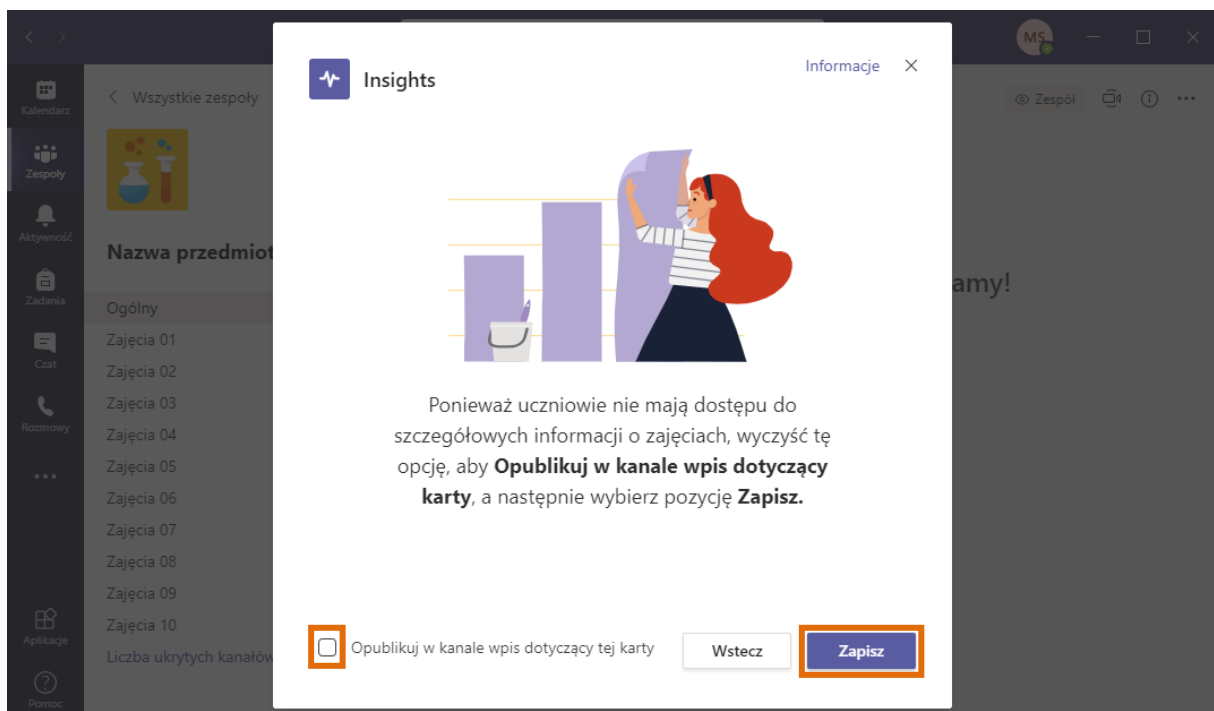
MS

Kalendarz

Zespoły

Aktywność

Zadania

Czat

Rozmowy

...

Aplikacje

Pomoc

< Wszystkie zespoły

Nazwa przedmiot

Ogólny
Zajęcia 01
Zajęcia 02
Zajęcia 03
Zajęcia 04
Zajęcia 05
Zajęcia 06
Zajęcia 07
Zajęcia 08
Zajęcia 09
Zajęcia 10
Liczba ukrytych kanałów

Zespół

amy!

Insights

Informacje ×

Ponieważ uczniowie nie mają dostępu do szczegółowych informacji o zajęciach, wyczyść tę opcję, aby **Opublikuj w kanale wpis dotyczący karty**, a następnie wybierz pozycję **Zapisz.**

Opublikuj w kanale wpis dotyczący tej karty

Wstecz

Zapisz